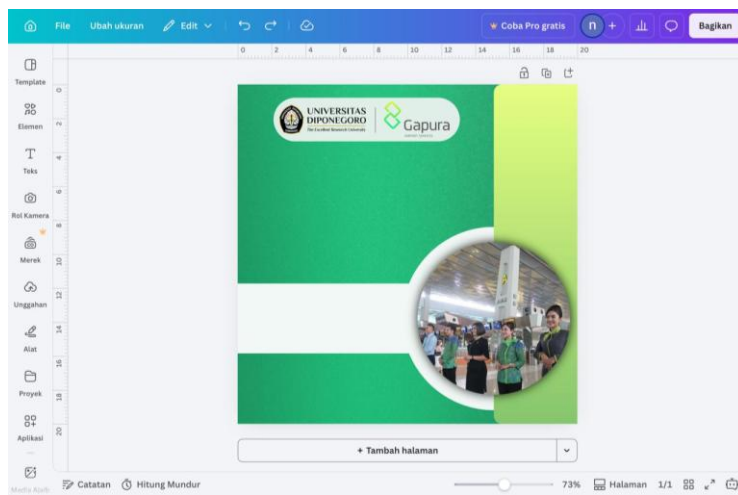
File Ubah ukuran Edit

Coba Pro gratis n + Bagikan

0 2 4 6 8 10 12 14 16 18 20

Template
Elemen
Teks
Rol Kamera
Merek
Unggahan
Alat
Proyek
Aplikasi

0 2 4 6 8 10 12 14 16 18 20

UNIVERSITAS DIPONEGORO
The Excellent Research University
Gapura

+ Tambah halaman

Media Kosh

Catatan Hitung Mundur 73% Halaman 1/1